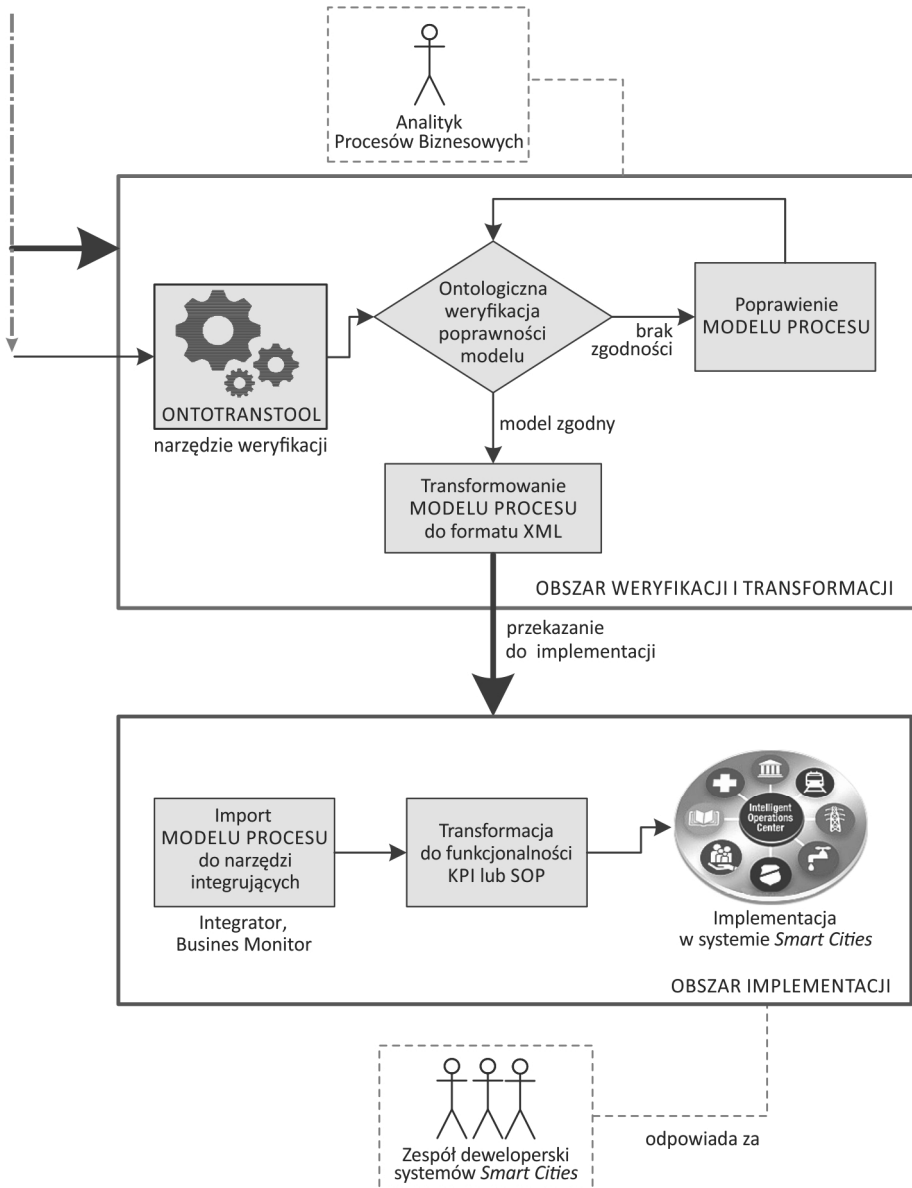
Analityk
Procesów Biznesowych

ONTOTRANSTOOL
narzędzie weryfikacji

Ontologiczna weryfikacja poprawności modelu

brak zgodności

Poprawienie MODELU PROCESU

model zgodny

Transformowanie MODELU PROCESU do formatu XML

OBSZAR WERYFIKACJI I TRANSFORMACJI

przekazanie do implementacji

Import MODELU PROCESU do narzędzi integrujących

Integrator, Busines Monitor

Transformacja do funkcjonalności KPI lub SOP

Intelligent Operations Center

Implementacja w systemie *Smart Cities*

OBSZAR IMPLEMENTACJI

Zespół deweloperski systemów *Smart Cities*

odpowiada za